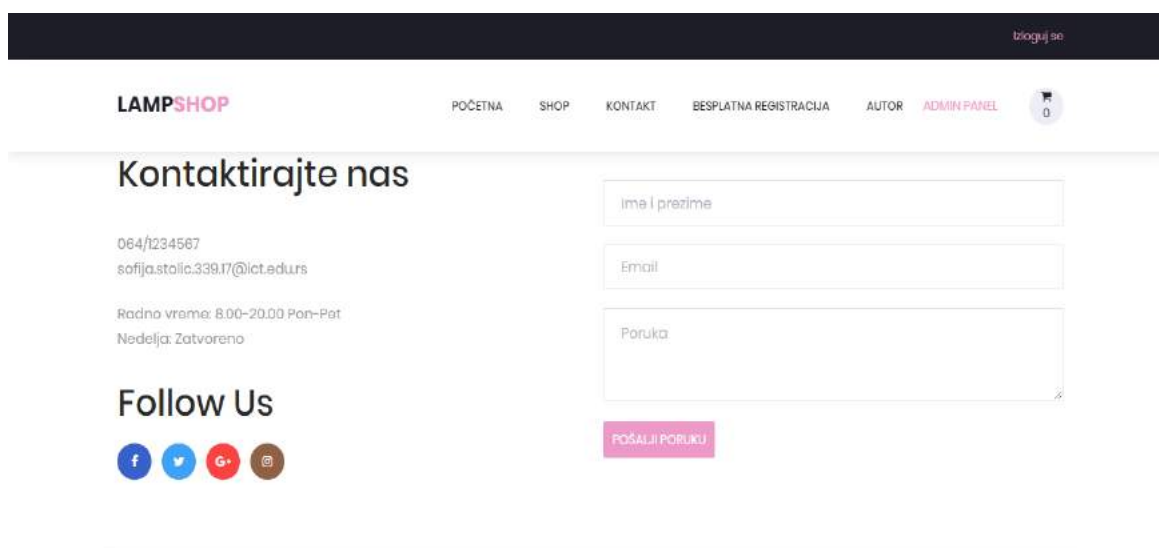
Izloguj se

LAMPSHOP

POČETNA SHOP KONTAKT BESPLATNA REGISTRACIJA AUTOR ADMIN PANEL 0

Kontaktirajte nas

064/1234567
sofija.stolic.339.17@ict.edu.rs

Radno vreme: 8.00-20.00 Pon-Pet
Nedelja: Zatvoreno

Follow Us

Ime i prezime

Email

Poruka

POŠALJI PORUKU